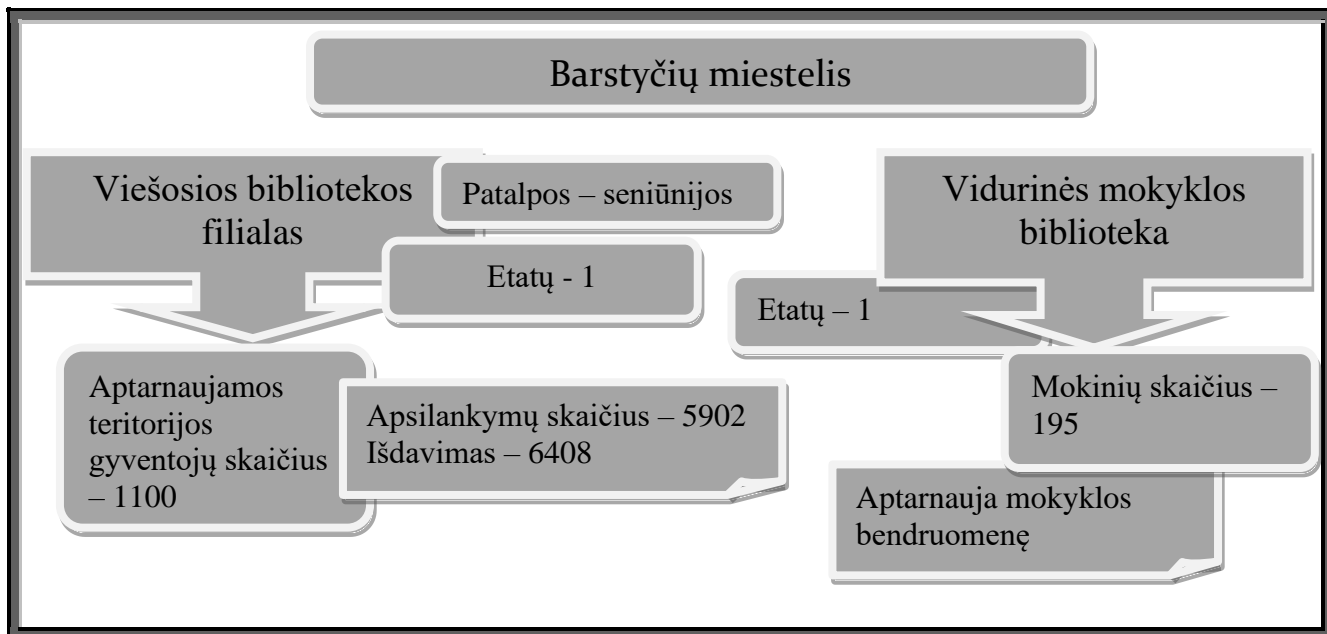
Barstyčių miestelis

Viešosios bibliotekos filialas

Patalpos – seniūnijos

Etatų - 1

Aptarnaujamos teritorijos gyventojų skaičius – 1100

Apsilankymų skaičius – 5902
Išdavimas – 6408

Vidurinės mokyklos biblioteka

Etatų – 1

Mokinių skaičius – 195

Aptarnauja mokyklos bendruomenę